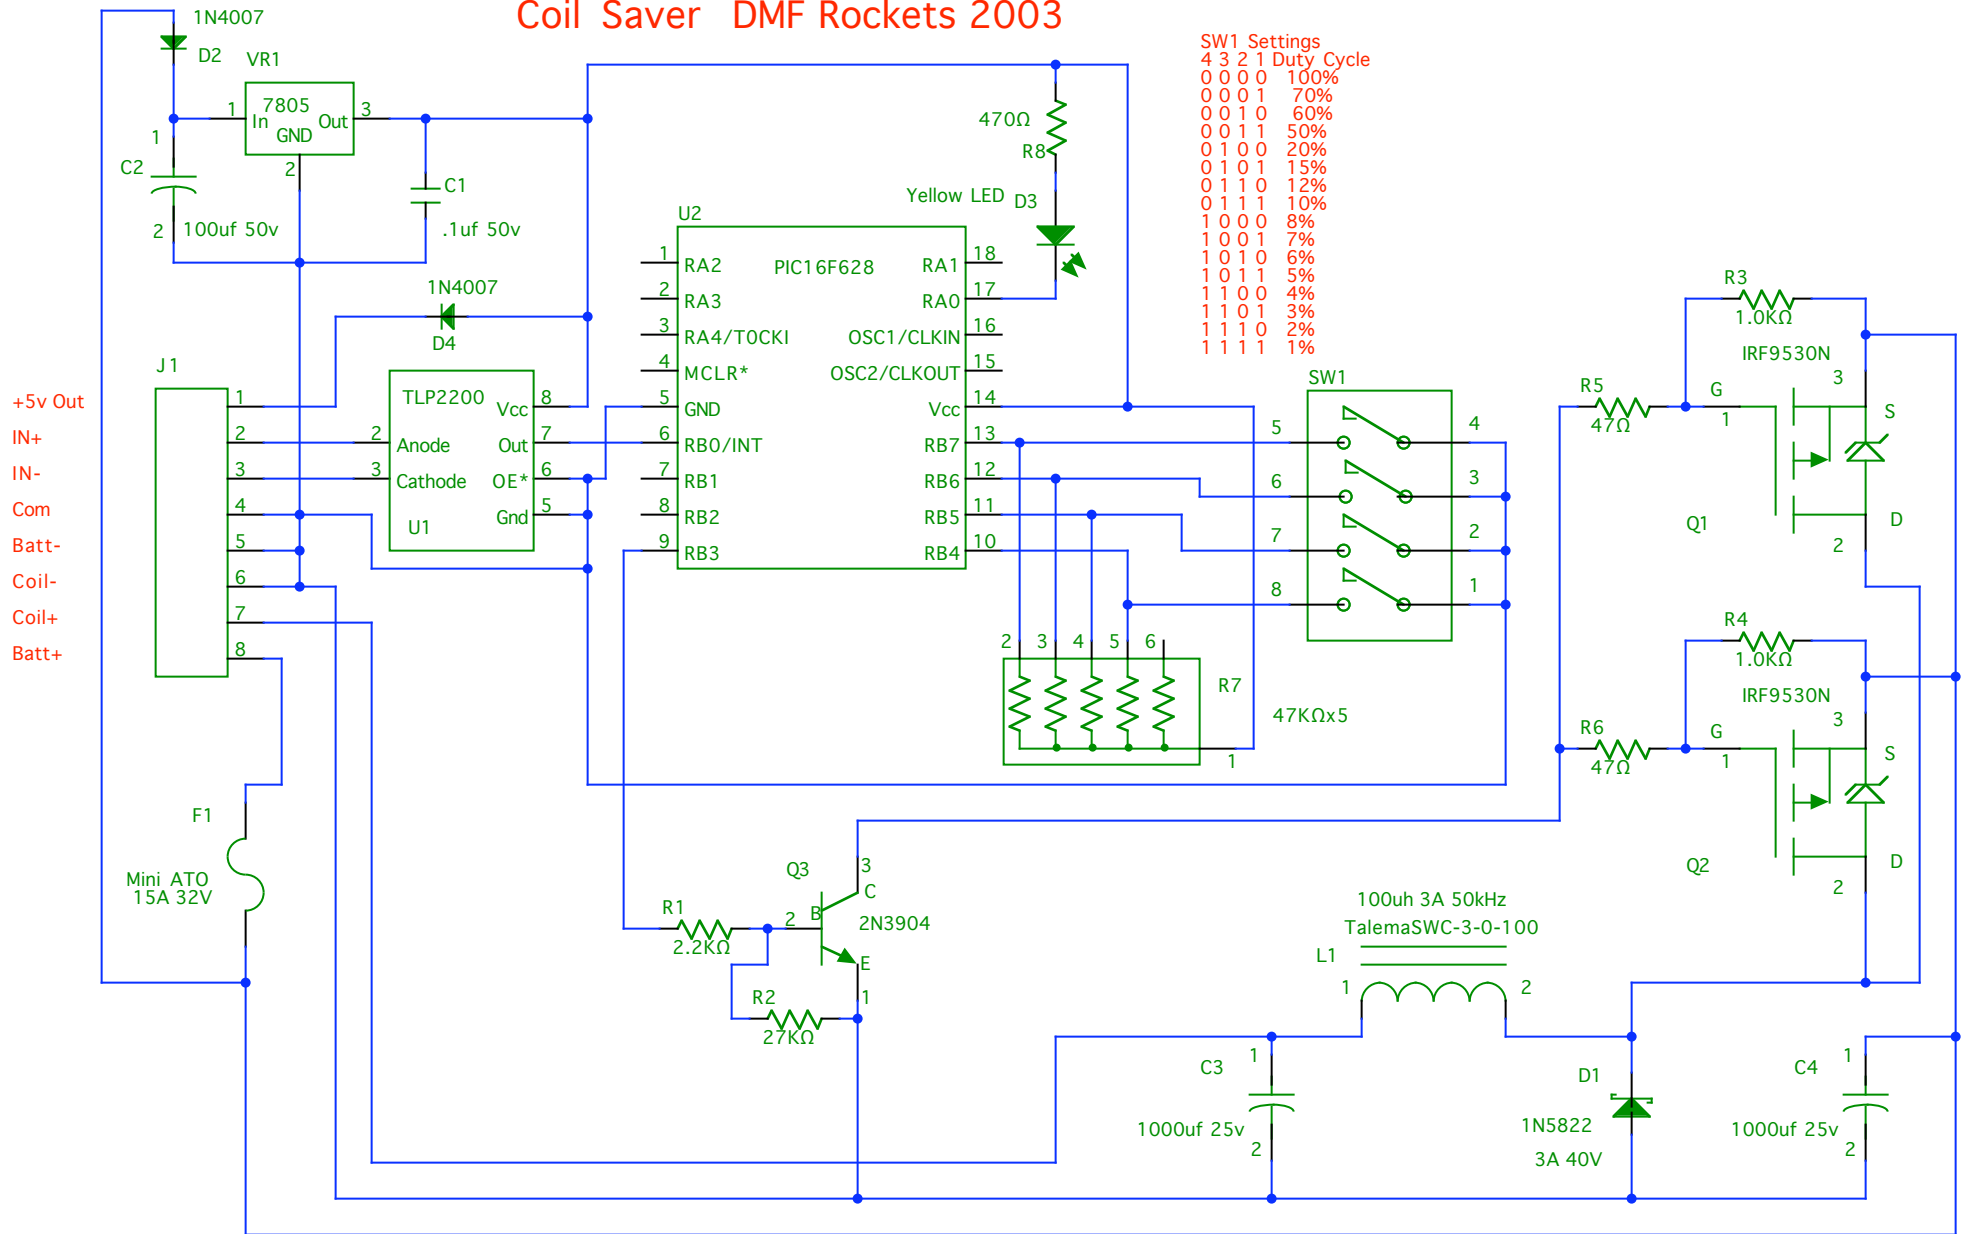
Coil Saver DMF Rockets 2003

SW1 Settings
4 3 2 1 Duty Cycle
0 0 0 0 100%
0 0 0 1 70%
0 0 1 0 60%
0 0 1 1 50%
0 1 0 0 20%
0 1 0 1 15%
0 1 1 0 12%
0 1 1 1 10%
1 0 0 0 8%
1 0 0 1 7%
1 0 1 0 6%
1 0 1 1 5%
1 1 0 0 4%
1 1 0 1 3%
1 1 1 0 2%
1 1 1 1 1%

1N4007
D2
VR1
7805
In
Out
GND
1
3
2
1
C2
2
100uf 50v
C1
.1uf 50v
470Ω
R8
Yellow LED
D3
U2
PIC16F628
RA2
RA3
RA4/TOCKI
MCLR*
GND
RB0/INT
RB1
RB2
RB3
RA1
RA0
OSC1/CLKIN
OSC2/CLKOUT
Vcc
RB7
RB6
RB5
RB4
1
2
3
4
5
6
7
8
9
18
17
16
15
14
13
12
11
10
1N4007
D4
J1
TLP2200
Vcc
Anode
Out
Cathode
OE*
Gnd
U1
8
7
6
5
2
3
+5v Out
IN+
IN-
Com
Batt-
Coil-
Coil+
Batt+
1
2
3
4
5
6
7
8
SW1
5
6
7
8
4
3
2
1
R7
47KΩx5
2 3 4 5 6
1
R3
1.0KΩ
IRF9530N
R5
47Ω
G
1
3
S
Q1
D
2
R4
1.0KΩ
IRF9530N
R6
47Ω
G
1
3
S
Q2
D
2
F1
Mini ATO
15A 32V
Q3
3
C
B
2
2N3904
E
1
R1
2.2KΩ
R2
27KΩ
100uh 3A 50kHz
TalemaSWC-3-0-100
L1
1
2
C3
1
1000uf 25v
2
D1
1N5822
3A 40V
C4
1
1000uf 25v
2